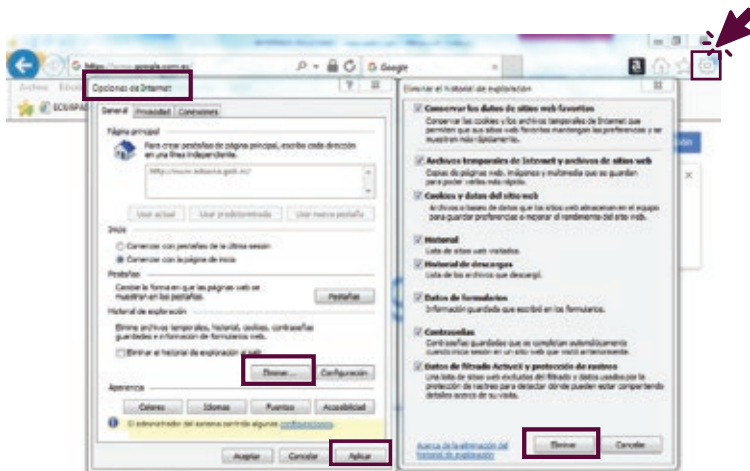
https://www.google.com.ec/
Google
Archivo Edición
ECUSPAD

Opciones de Internet
General Privacidad Conexiones
Página principal
Para crear pestañas de páginas principal, escriba cada dirección en una línea independiente.
http://www.educa.gob.ec/
Usar actual Usar predeterminada Usar nueva pestaña
Inicio
Comenzar con pestañas de la última sesión
Comenzar con la página de inicio
Pestañas
Cambiar la forma en que las páginas web se muestran en las pestañas.
Pestañas
Historial de exploración
Elimina archivos temporales, historial, cookies, contraseñas guardadas e información de formularios web.
Eliminar el historial de exploración al salir
Eliminar... Configuración
Apariencia
Colores Idiomas Fuentes Accesibilidad
El administrador del sistema controla algunas configuraciones.
Aceptar Cancelar Aplicar

Eliminar el historial de exploración
Conservar los datos de sitios web favoritos
Conservar las cookies y los archivos temporales de Internet que permiten que sus sitios web favoritos mantengan las preferencias y se muestren más rápidamente.
Archivos temporales de Internet y archivos de sitios web
Copias de páginas web, imágenes y multimedia que se guardan para poder verlas más rápido.
Cookies y datos del sitio web
Archivos o bases de datos que los sitios web almacenan en el equipo para guardar preferencias o mejorar el rendimiento del sitio web.
Historial
Lista de sitios web visitados.
Historial de descargas
Lista de los archivos que descargó.
Datos de formularios
Información guardada que escribió en los formularios.
Contraseñas
Contraseñas guardadas que se completan automáticamente cuando inicia sesión en un sitio web que visitó anteriormente.
Datos de filtrado ActiveX y protección de rastreo
Una lista de sitios web excluidos del filtrado y datos usados por la protección de rastreo para detectar dónde pueden estar compartiendo detalles acerca de su visita.
Acerca de la eliminación del historial de exploración
Eliminar Cancelar